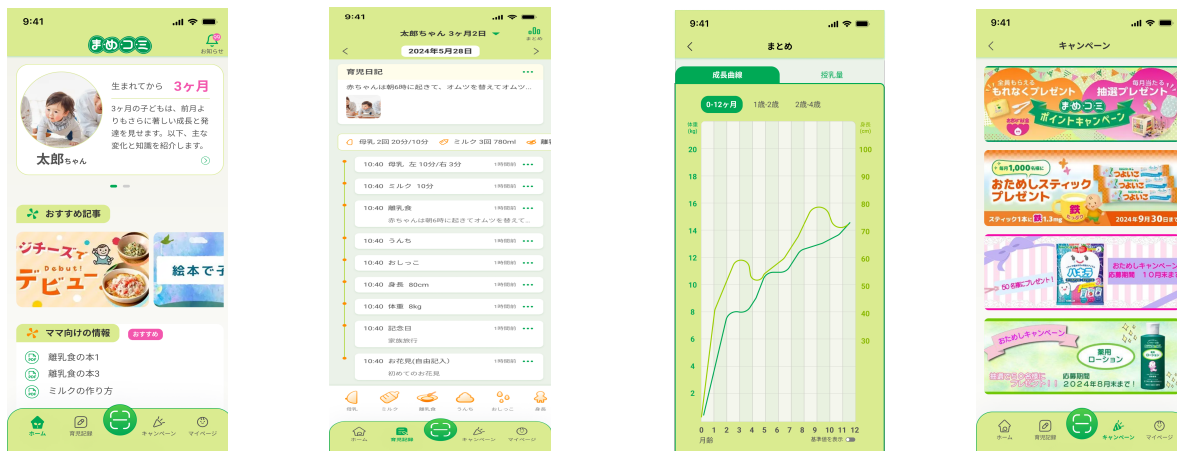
9:41

まめコミ

お知らせ

生まれてから 3ヶ月

3ヶ月の子どもは、前月よりもさらに著しい成長と発達を見せます。以下、主な変化と知識を紹介します。

太郎ちゃん

おすすめ記事

ジチーズデビュー

Debut!

絵本で子

ママ向けの情報 おすすめ

離乳食の本1

離乳食の本3

ミルクの作り方

ホーム 育児記録 キャンペーン マイページ

9:41

太郎ちゃん 3ヶ月2日

まとめ

2024年5月28日

育児日記

赤ちゃんは朝6時に起きて、オムツを替えてオムツ...

母乳 2回 20分/10分 ミルク 3回 780ml 離

10:40 母乳 左 10分/右 3分 1時間前

10:40 ミルク 10分 1時間前

10:40 離乳食 1時間前
赤ちゃんは朝6時に起きてオムツを替えて...

10:40 うんち 1時間前

10:40 おしっこ 1時間前

10:40 身長 80cm 1時間前

10:40 体重 8kg 1時間前

10:40 記念日 1時間前
家族旅行

10:40 お花見(自由記入) 1時間前
初めてのお花見

母乳 ミルク 離乳食 うんち おしっこ 身長

ホーム 育児記録 キャンペーン マイページ

9:41

まとめ

成長曲線 授乳量

0-12ヶ月 1歳-2歳 2歳-4歳

体重 (kg)

身長 (cm)

20 18 16 14 12 10 8 6 4 2

100 90 80 70 60 50 40 30

0 1 2 3 4 5 6 7 8 9 10 11 12

月齢

基準値を表示

9:41

キャンペーン

全員もらえる もれなくプレゼント

毎月当たる 抽選プレゼント

まめコミ ポイントキャンペーン

毎月1,000名様に

おためしスティック プレゼント

つよいこ

スティック1本に 鉄1.3mg

2024年9月30日まで

50名様にプレゼント!

ハキラ

おためしキャンペーン 応募期間 10月末まで

おためしキャンペーン

薬用ローション

抽選で100名様にプレゼント!

応募期間 2024年8月末まで!

ホーム 育児記録 キャンペーン マイページ